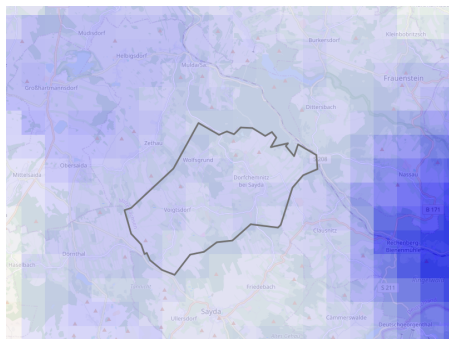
Mulda
Hilbersdorf
Burkersdorf
Kleinbobritzsch
Frauenstein
Großhartmannsdorf
Dittersbach
Zethau
Wolfsgrund
Dorfchemnitz bei Sayda
Oberneuschönberg
Mittelsaida
Voigtsdorf
Rechenberg-Bienenmühle
Dörnthal
Clausnitz
Friedebach
Sayda
Cämmerswalde
Deutschgeorgenthal